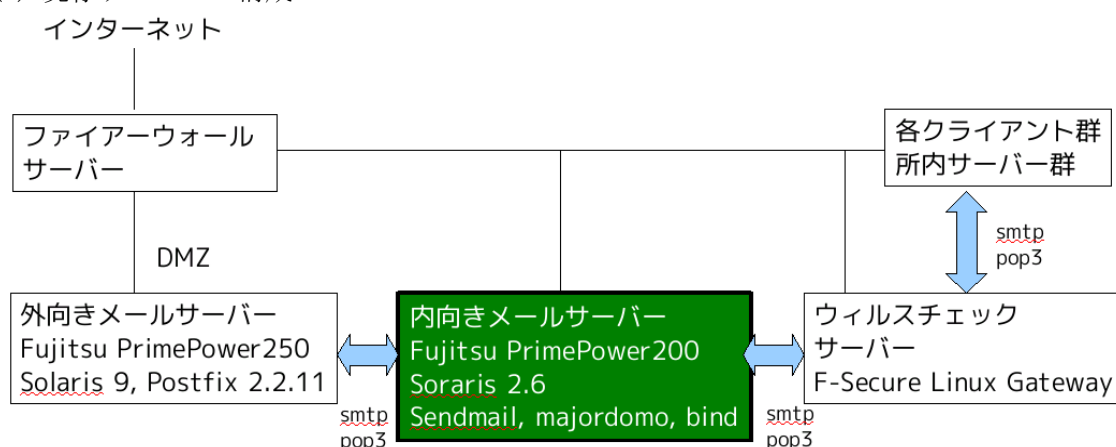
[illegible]

インターネット

ファイアーウォール
サーバー

DMZ

各クライアント群
所内サーバー群

smtp
pop3

外向きメールサーバー
Fujitsu PrimePower250
Solaris 9, Postfix 2.2.11

内向きメールサーバー
Fujitsu PrimePower200
Soraris 2.6
Sendmail, majordomo, bind

ウィルスチェック
サーバー
F-Secure Linux Gateway

smtp
pop3

smtp
pop3